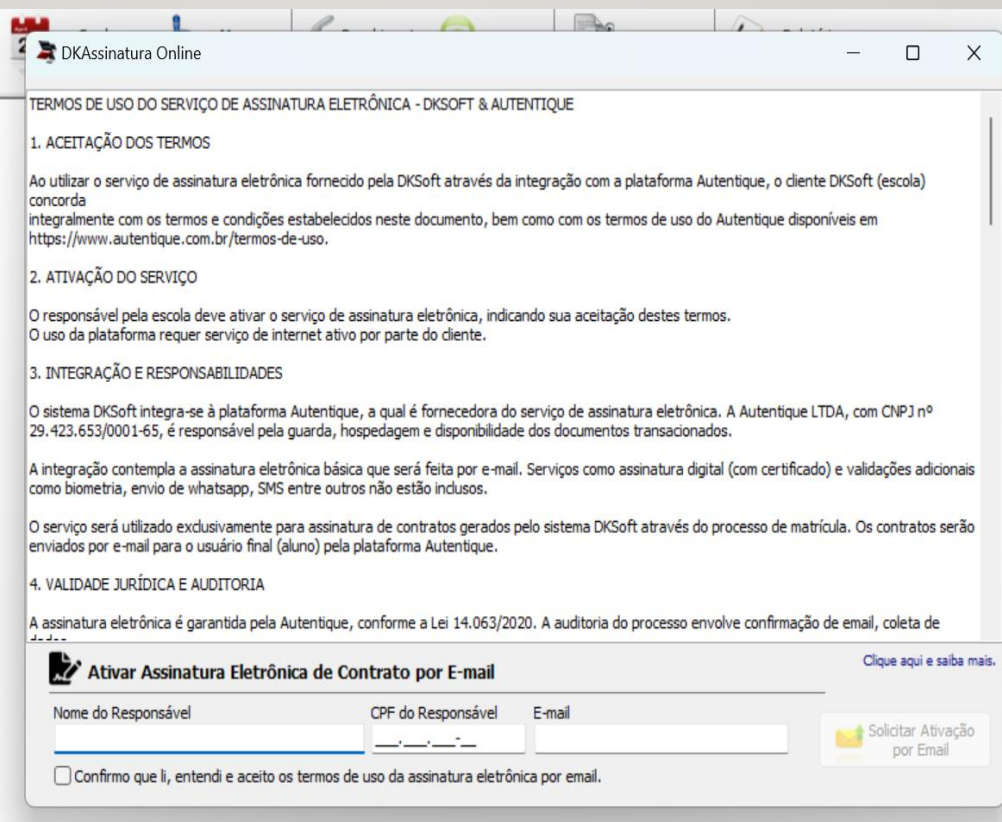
DKAssinatura Online

TERMOS DE USO DO SERVIÇO DE ASSINATURA ELETRÔNICA - DKSOFT & AUTENTIQUE

1. ACEITAÇÃO DOS TERMOS

Ao utilizar o serviço de assinatura eletrônica fornecido pela DKSoft através da integração com a plataforma Autentique, o cliente DKSoft (escola) concorda
integralmente com os termos e condições estabelecidos neste documento, bem como com os termos de uso do Autentique disponíveis em https://www.autentique.com.br/termos-de-uso.

2. ATIVAÇÃO DO SERVIÇO

O responsável pela escola deve ativar o serviço de assinatura eletrônica, indicando sua aceitação destes termos.
O uso da plataforma requer serviço de internet ativo por parte do cliente.

3. INTEGRAÇÃO E RESPONSABILIDADES

O sistema DKSoft integra-se à plataforma Autentique, a qual é fornecedora do serviço de assinatura eletrônica. A Autentique LTDA, com CNPJ nº 29.423.653/0001-65, é responsável pela guarda, hospedagem e disponibilidade dos documentos transacionados.

A integração contempla a assinatura eletrônica básica que será feita por e-mail. Serviços como assinatura digital (com certificado) e validações adicionais como biometria, envio de whatsapp, SMS entre outros não estão inclusos.

O serviço será utilizado exclusivamente para assinatura de contratos gerados pelo sistema DKSoft através do processo de matrícula. Os contratos serão enviados por e-mail para o usuário final (aluno) pela plataforma Autentique.

4. VALIDADE JURÍDICA E AUDITORIA

A assinatura eletrônica é garantida pela Autentique, conforme a Lei 14.063/2020. A auditoria do processo envolve confirmação de email, coleta de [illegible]

Ativar Assinatura Eletrônica de Contrato por E-mail

Clique aqui e saiba mais.

Nome do Responsável

CPF do Responsável

___.___.___-__

E-mail

Solicitar Ativação por Email

Confirmo que li, entendi e aceito os termos de uso da assinatura eletrônica por email.